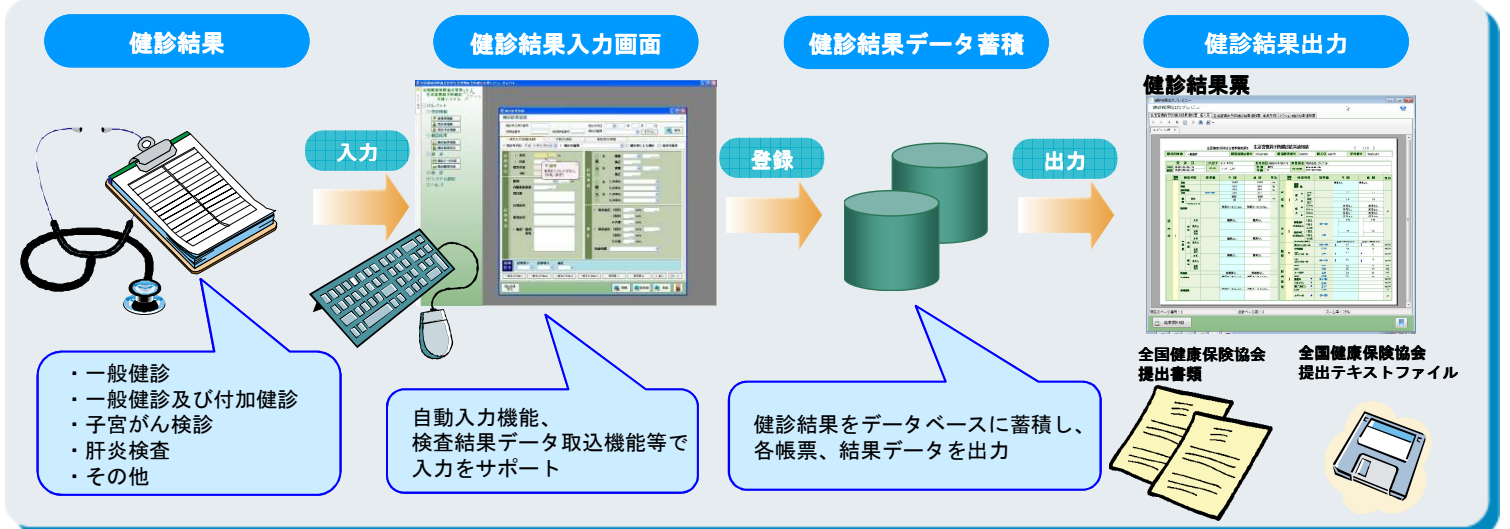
健診結果

健診結果入力画面

健診結果データ蓄積

健診結果出力

健診結果票

入力

登録

出力

・一般健診
・一般健診及び付加健診
・子宮がん検診
・肝炎検査
・その他

自動入力機能、
検査結果データ取込機能等で
入力をサポート

健診結果をデータベースに蓄積し、
各帳票、結果データを出力

全国健康保険協会
提出書類

全国健康保険協会
提出テキストファイル